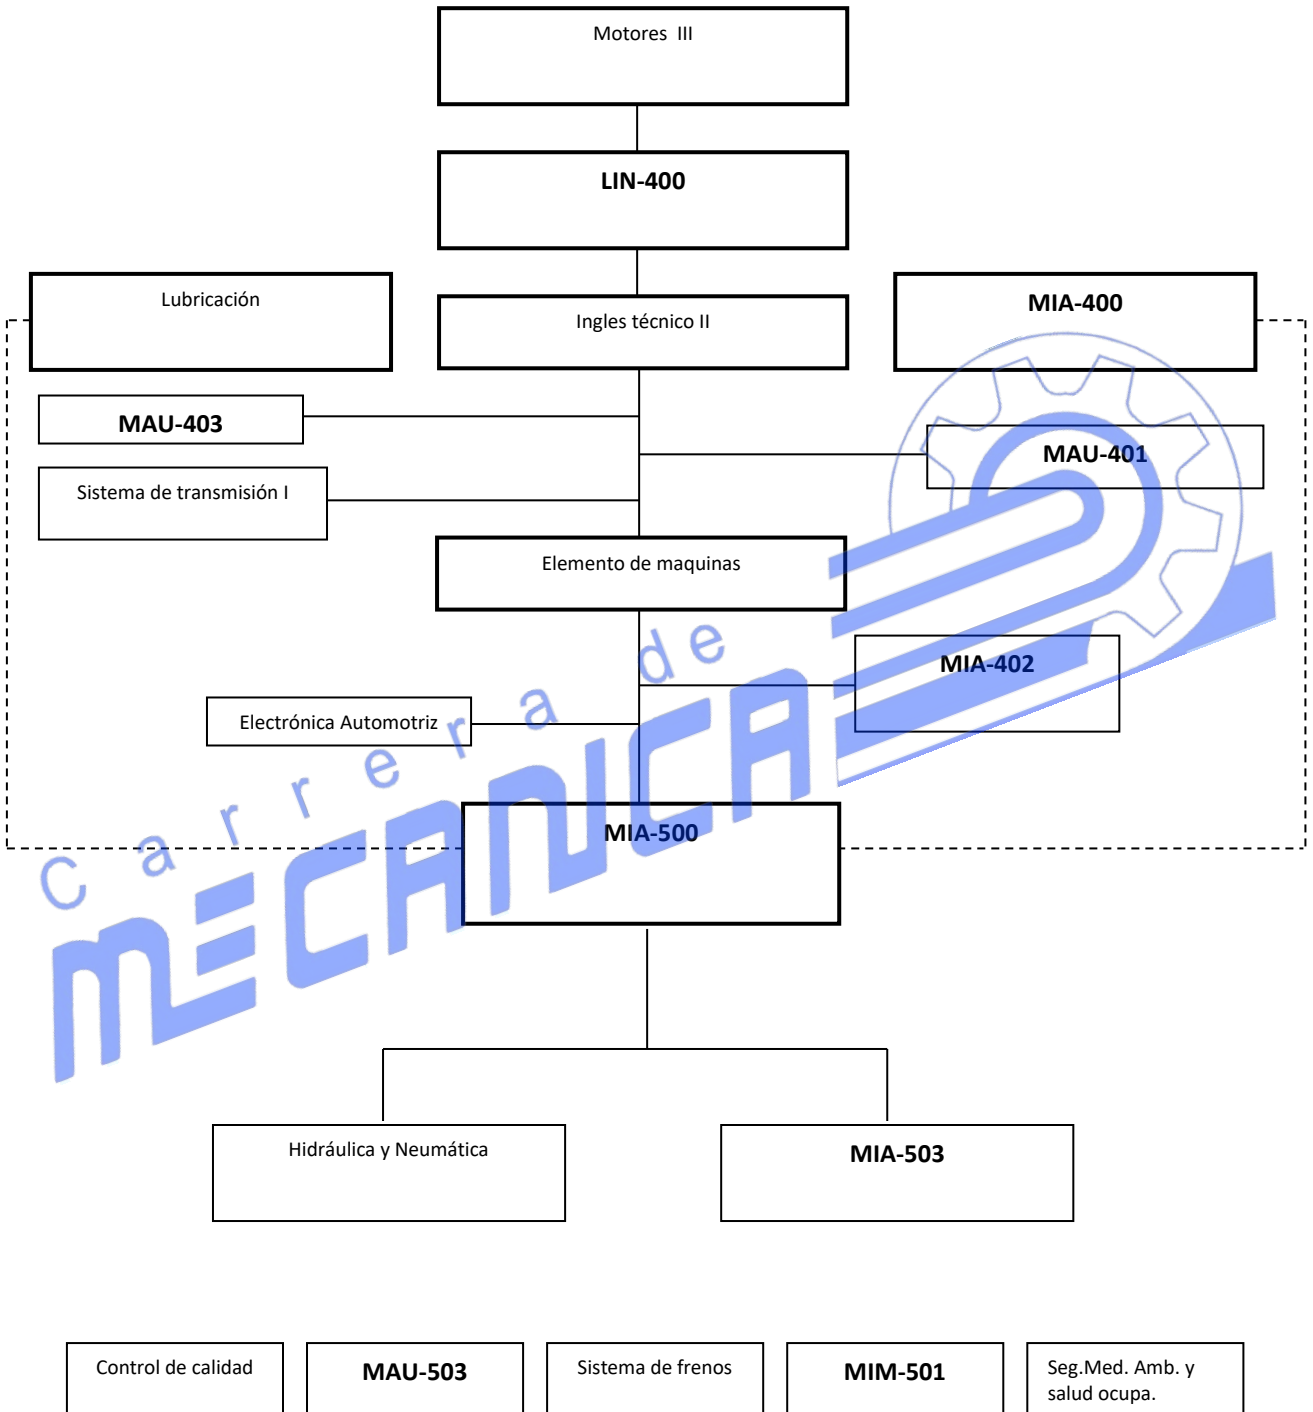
Motores III

LIN-400

Lubricación

Ingles técnico II

MIA-400

MAU-403

MAU-401

Sistema de transmisión I

Elemento de maquinas

MIA-402

Electrónica Automotriz

MIA-500

carrera de MECANICA

Hidráulica y Neumática

MIA-503

Control de calidad

MAU-503

Sistema de frenos

MIM-501

Seg.Med. Amb. y salud ocupa.